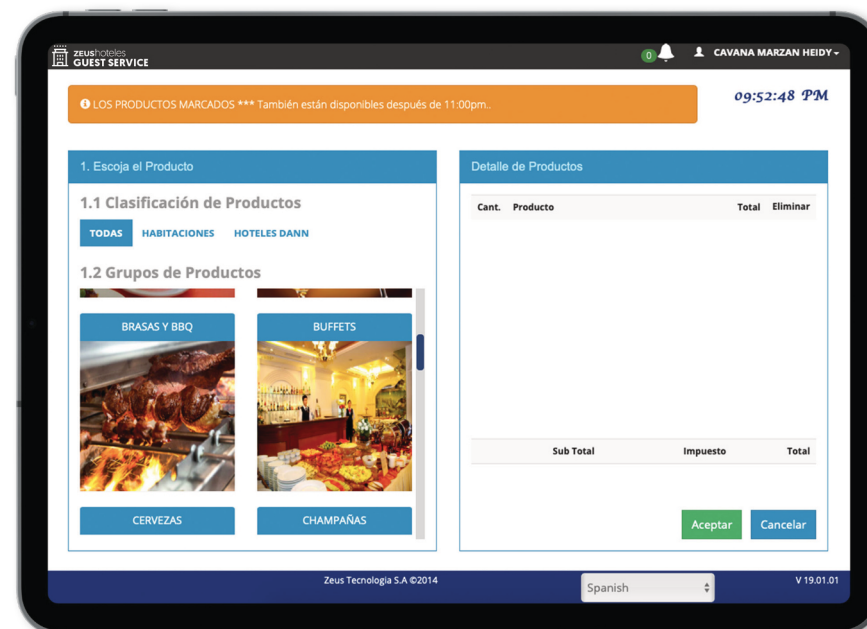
zeushoteles
GUEST SERVICE

0

CAVANA MARZAN HEIDY

LOS PRODUCTOS MARCADOS *** También están disponibles después de 11:00pm..

09:52:48 PM

1. Escoja el Producto

1.1 Clasificación de Productos

TODAS HABITACIONES HOTELES DANN

1.2 Grupos de Productos

BRASAS Y BBQ

BUFFETS

CERVEZAS

CHAMPAÑAS

Detalle de Productos

| Cant. | Producto | Total | Eliminar |
|---|---|---|---|

| Sub Total | Impuesto | Total |
|---|---|---|

Aceptar Cancelar

Zeus Tecnologia S.A ©2014

Spanish

V 19.01.01